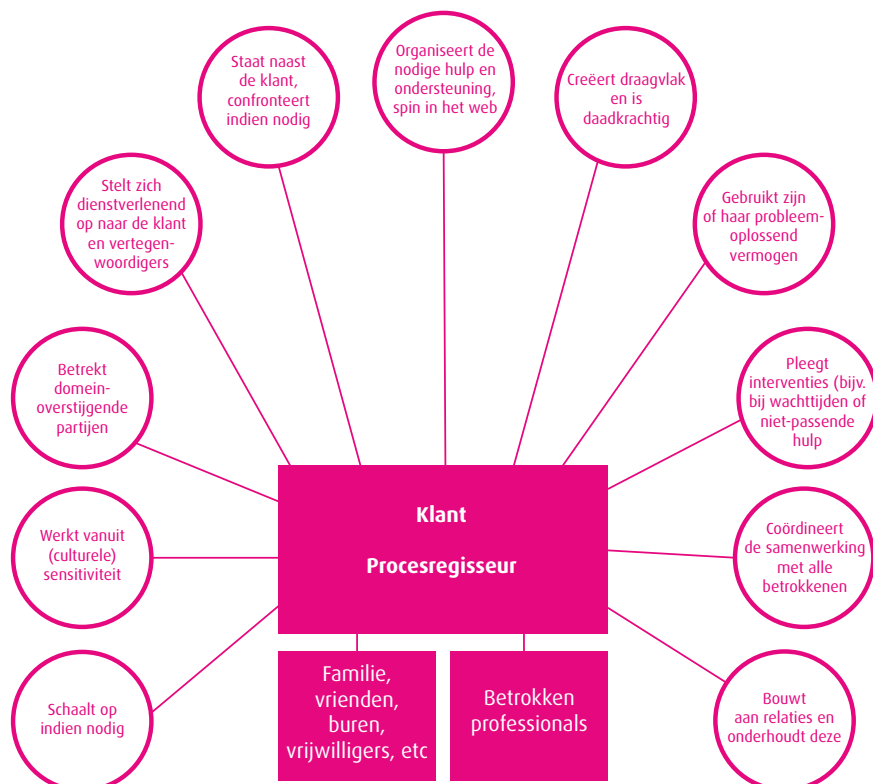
Staat naast de klant, confronteert indien nodig

Organiseert de nodige hulp en ondersteuning, spin in het web

Creëert draagvlak en is daadkrachtig

Stelt zich dienstverlenend op naar de klant en vertegenwoordigers

Gebruikt zijn of haar probleemoplossend vermogen

Betrekt domeinoverstijgende partijen

Pleegt interventies (bijv. bij wachttijden of niet-passende hulp

Werkt vanuit (culturele) sensitiviteit

Klant

Procesregisseur

Coördineert de samenwerking met alle betrokkenen

Schaalt op indien nodig

Familie, vrienden, buren, vrijwilligers, etc

Betrokken professionals

Bouwt aan relaties en onderhoudt deze